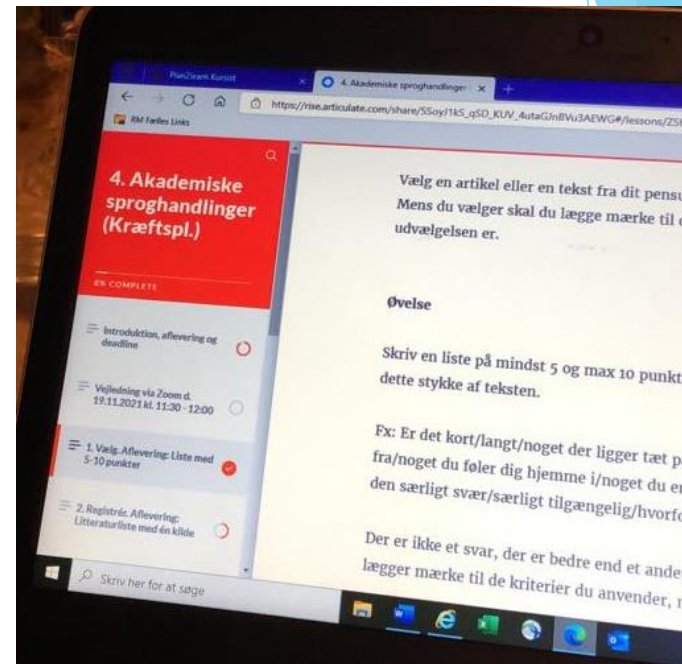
Plan2learn Kursist
4. Akademiske sproghandlinger
https://rise.articulate.com/share/5SoyJ1k5_qSD_KUV_4utaGJnBVu3AEWG#/lessons/ZS
RM Fælles Links

4. Akademiske sproghandlinger (Kræftspl.)

8% COMPLETE

Introduktion, aflevering og deadline

Vejledning via Zoom d. 19.11.2021 kl. 11:30 - 12:00

1. Vælg. Aflevering: Liste med 5-10 punkter

2. Registrér. Aflevering: Litteraturliste med én kilde

Vælg en artikel eller en tekst fra dit pensu Mens du vælger skal du lægge mærke til udvælgelsen er.

Øvelse

Skriv en liste på mindst 5 og max 10 punkt dette stykke af teksten.

Fx: Er det kort/langt/noget der ligger tæt p fra/noget du føler dig hjemme i/noget du e den særligt svær/særligt tilgængelig/hvorf

Der er ikke et svar, der er bedre end et ande lægger mærke til de kriterier du anvender,

Skriv her for at søge